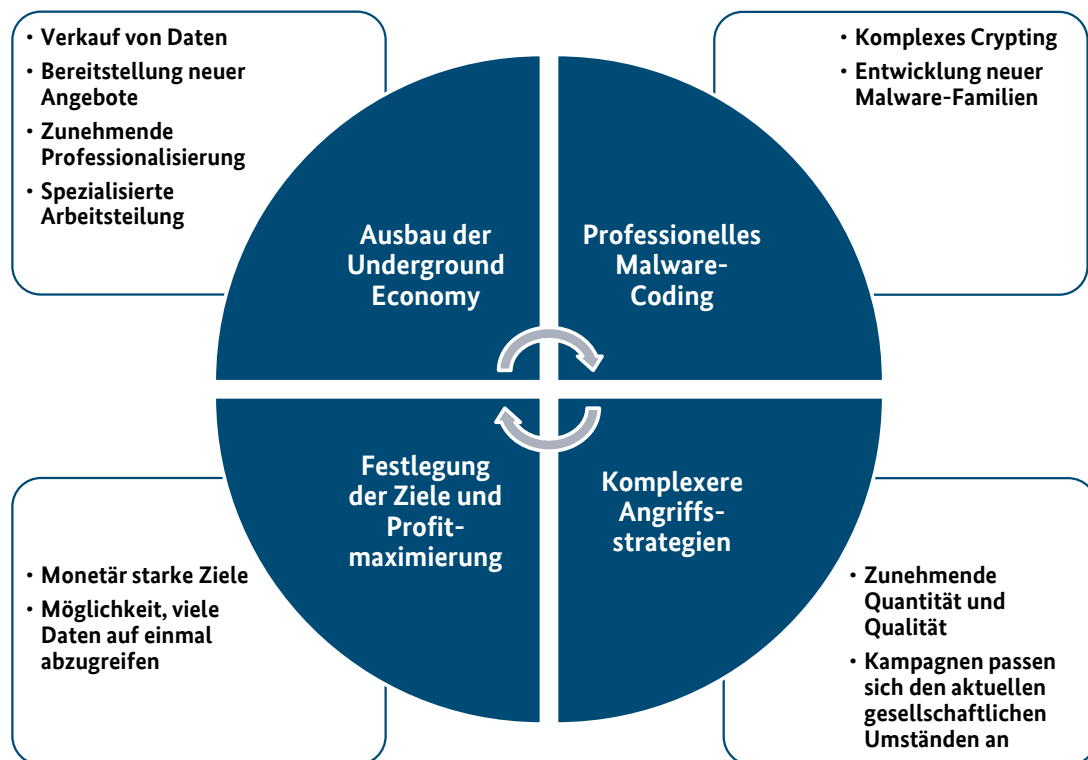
• Verkauf von Daten
• Bereitstellung neuer Angebote
• Zunehmende Professionalisierung
• Spezialisierte Arbeitsteilung

• Komplexes Crypting
• Entwicklung neuer Malware-Familien

Ausbau der Underground Economy

Professionelles Malware-Coding

Festlegung der Ziele und Profitmaximierung

Komplexere Angriffsstrategien

• Monetär starke Ziele
• Möglichkeit, viele Daten auf einmal abzugreifen

• Zunehmende Quantität und Qualität
• Kampagnen passen sich den aktuellen gesellschaftlichen Umständen an